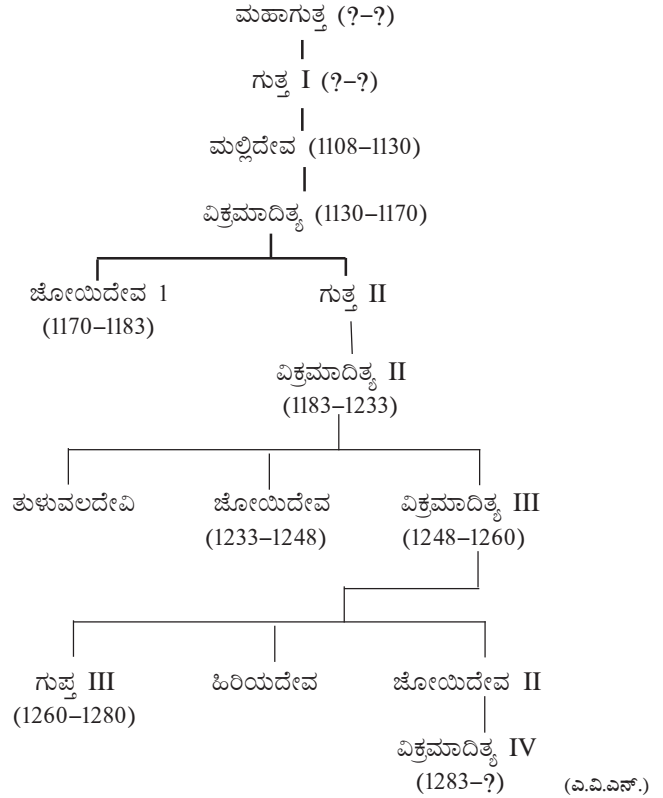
ಮಹಾಗುತ್ತ (?–?)

ಗುತ್ತ I (?–?)

ಮಲ್ಲಿದೇವ (1108–1130)

ವಿಕ್ರಮಾದಿತ್ಯ (1130–1170)

ಜೋಯಿದೇವ 1 (1170–1183)

ಗುತ್ತ II

ವಿಕ್ರಮಾದಿತ್ಯ II (1183–1233)

ತುಳುವಲದೇವಿ

ಜೋಯಿದೇವ (1233–1248)

ವಿಕ್ರಮಾದಿತ್ಯ III (1248–1260)

ಗುಪ್ತ III (1260–1280)

ಹಿರಿಯದೇವ

ಜೋಯಿದೇವ II

ವಿಕ್ರಮಾದಿತ್ಯ IV (1283–?)

(ಎ.ವಿ.ಎನ್.)